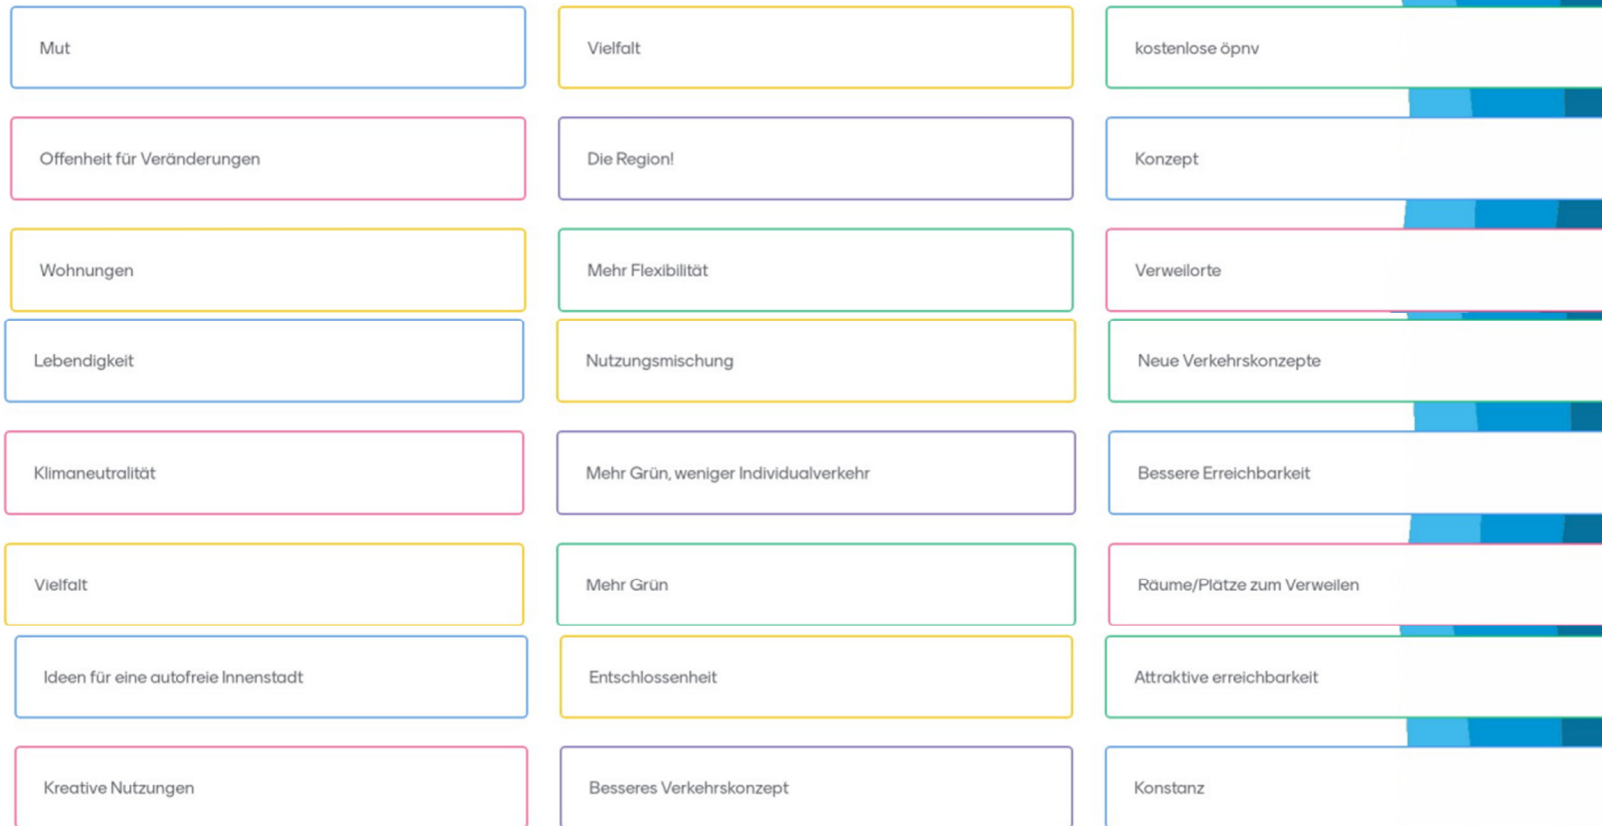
Mut

Vielfalt

kostenlose öpnv

Offenheit für Veränderungen

Die Region!

Konzept

Wohnungen

Mehr Flexibilität

Verweilorte

Lebendigkeit

Nutzungsmischung

Neue Verkehrskonzepte

Klimaneutralität

Mehr Grün, weniger Individualverkehr

Bessere Erreichbarkeit

Vielfalt

Mehr Grün

Räume/Plätze zum Verweilen

Ideen für eine autofreie Innenstadt

Entschlossenheit

Attraktive erreichbarkeit

Kreative Nutzungen

Besseres Verkehrskonzept

Konstanz